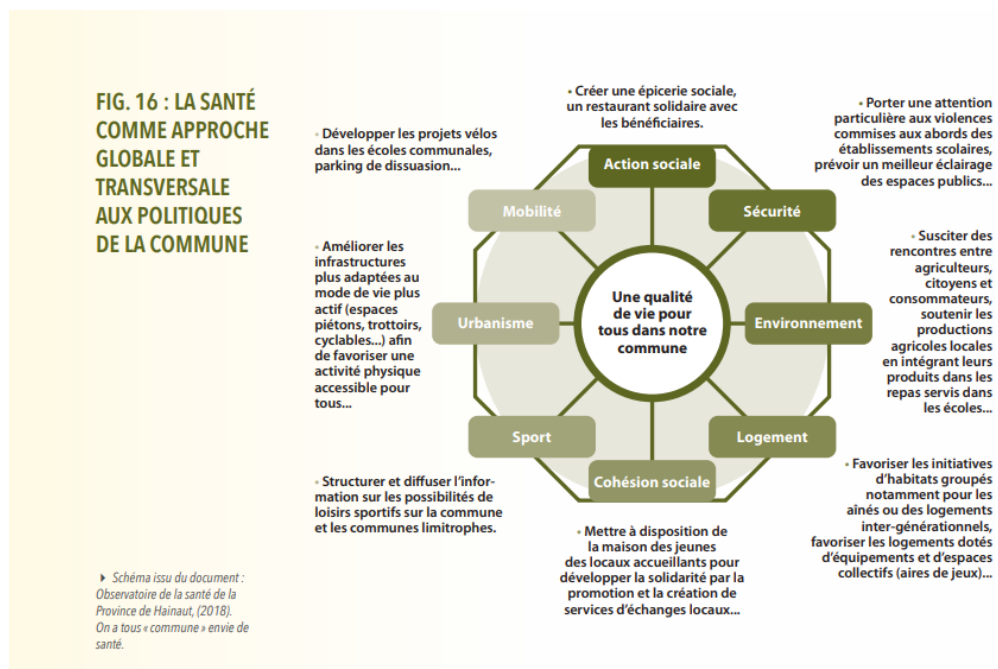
FIG. 16 : LA SANTÉ COMME APPROCHE GLOBALE ET TRANSVERSALE AUX POLITIQUES DE LA COMMUNE

• Créer une épicerie sociale, un restaurant solidaire avec les bénéficiaires.

• Porter une attention particulière aux violences commises aux abords des établissements scolaires, prévoir un meilleur éclairage des espaces publics…

• Développer les projets vélos dans les écoles communales, parking de dissuasion…

• Améliorer les infrastructures plus adaptées au mode de vie plus actif (espaces piétons, trottoirs, cyclables…) afin de favoriser une activité physique accessible pour tous…

• Susciter des rencontres entre agriculteurs, citoyens et consommateurs, soutenir les productions agricoles locales en intégrant leurs produits dans les repas servis dans les écoles…

Action sociale

Sécurité

Mobilité

Urbanisme

Environnement

Une qualité de vie pour tous dans notre commune

Sport

Logement

Cohésion sociale

• Structurer et diffuser l'information sur les possibilités de loisirs sportifs sur la commune et les communes limitrophes.

• Favoriser les initiatives d'habitats groupés notamment pour les aînés ou des logements inter-générationnels, favoriser les logements dotés d'équipements et d'espaces collectifs (aires de jeux)…

• Mettre à disposition de la maison des jeunes des locaux accueillants pour développer la solidarité par la promotion et la création de services d'échanges locaux…

▸ Schéma issu du document : Observatoire de la santé de la Province de Hainaut, (2018). On a tous « commune » envie de santé.